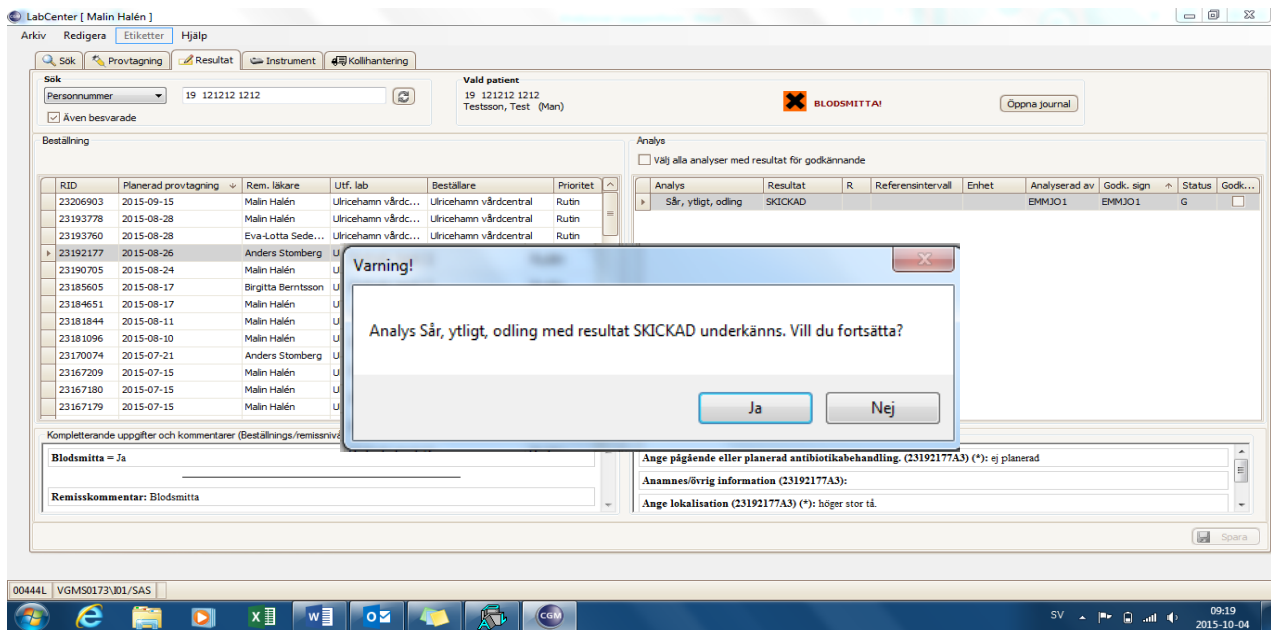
LabCenter [ Malin Halén ]

Arkiv Redigera Etiketter Hjälp

Sök Provtagning Resultat Instrument Kollihantering

Sök
Personnummer 19 121212 1212
Även besvarade

Vald patient
19 121212 1212
Testsson, Test (Man)

BLODSMITTA!

Öppna journal

Beställning

| RID | Planerad provtagning | Rem. läkare | Utf. lab | Beställare | Prioritet |
|---|---|---|---|---|---|
| 23206903 | 2015-09-15 | Malin Halén | Ulricehamn vårdc... | Ulricehamn vårdcentral | Rutin |
| 23193778 | 2015-08-28 | Malin Halén | Ulricehamn vårdc... | Ulricehamn vårdcentral | Rutin |
| 23193760 | 2015-08-28 | Eva-Lotta Sede... | Ulricehamn vårdc... | Ulricehamn vårdcentral | Rutin |
| 23192177 | 2015-08-26 | Anders Stomberg | U | | |
| 23190705 | 2015-08-24 | Malin Halén | U | | |
| 23185605 | 2015-08-17 | Birgitta Berntsson | U | | |
| 23184651 | 2015-08-17 | Malin Halén | U | | |
| 23181844 | 2015-08-11 | Malin Halén | U | | |
| 23181096 | 2015-08-10 | Malin Halén | U | | |
| 23170074 | 2015-07-21 | Anders Stomberg | U | | |
| 23167209 | 2015-07-15 | Malin Halén | U | | |
| 23167180 | 2015-07-15 | Malin Halén | U | | |
| 23167179 | 2015-07-15 | Malin Halén | U | | |

Analys
Välj alla analyser med resultat för godkännande

| Analys | Resultat | R | Referensintervall | Enhet | Analyserad av | Godk. sign | Status | Godk... |
|---|---|---|---|---|---|---|---|---|
| Sår, ytligt, odling | SKICKAD | | | | EMMJO1 | EMMJO1 | G | |

Varning!

Analys Sår, ytligt, odling med resultat SKICKAD underkänns. Vill du fortsätta?

Ja Nej

Kompletterande uppgifter och kommentarer (Beställnings/remissniv

Blodsmitta = Ja

Remisskommentar: Blodsmitta

Ange pågående eller planerad antibiotikabehandling. (23192177A3) (*): ej planerad
Anamnes/övrig information (23192177A3):
Ange lokalisation (23192177A3) (*): höger stor tå.

Spara

00444L VGMS0173\I01/SAS

SV 09:19 2015-10-04